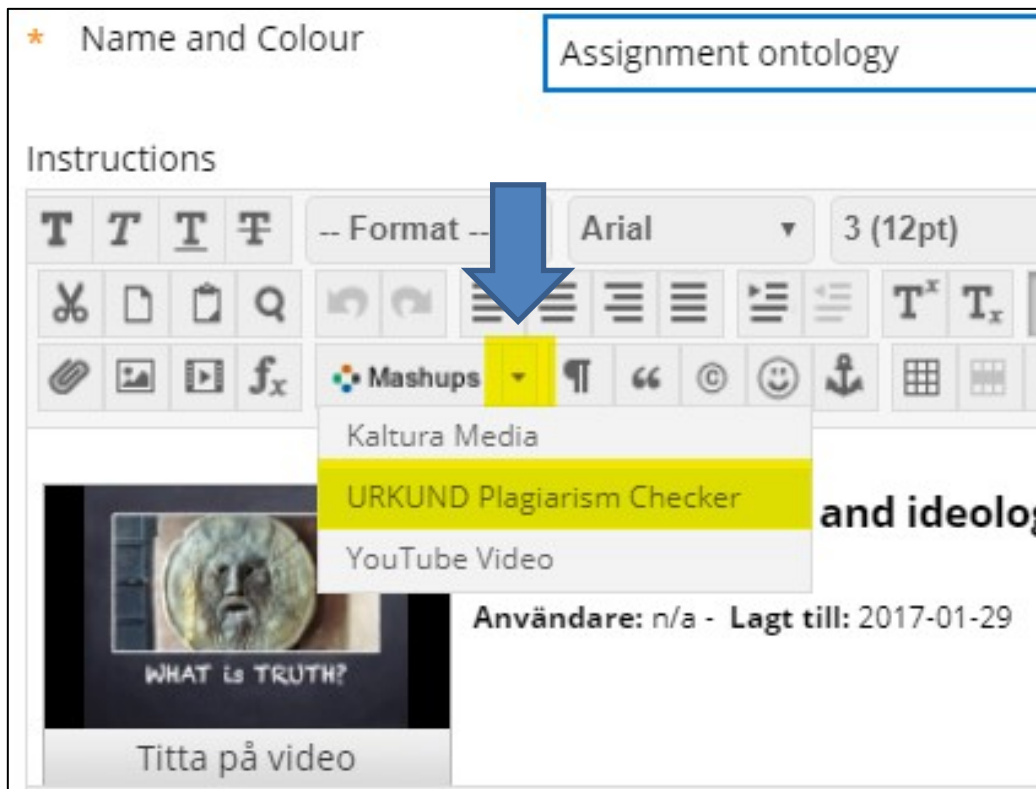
* Name and Colour

Assignment ontology

Instructions

-- Format --

Arial

3 (12pt)

Mashups

Kaltura Media

URKUND Plagiarism Checker

YouTube Video

and ideolog

WHAT is TRUTH?

Användare: n/a - Lagt till: 2017-01-29

Titta på video